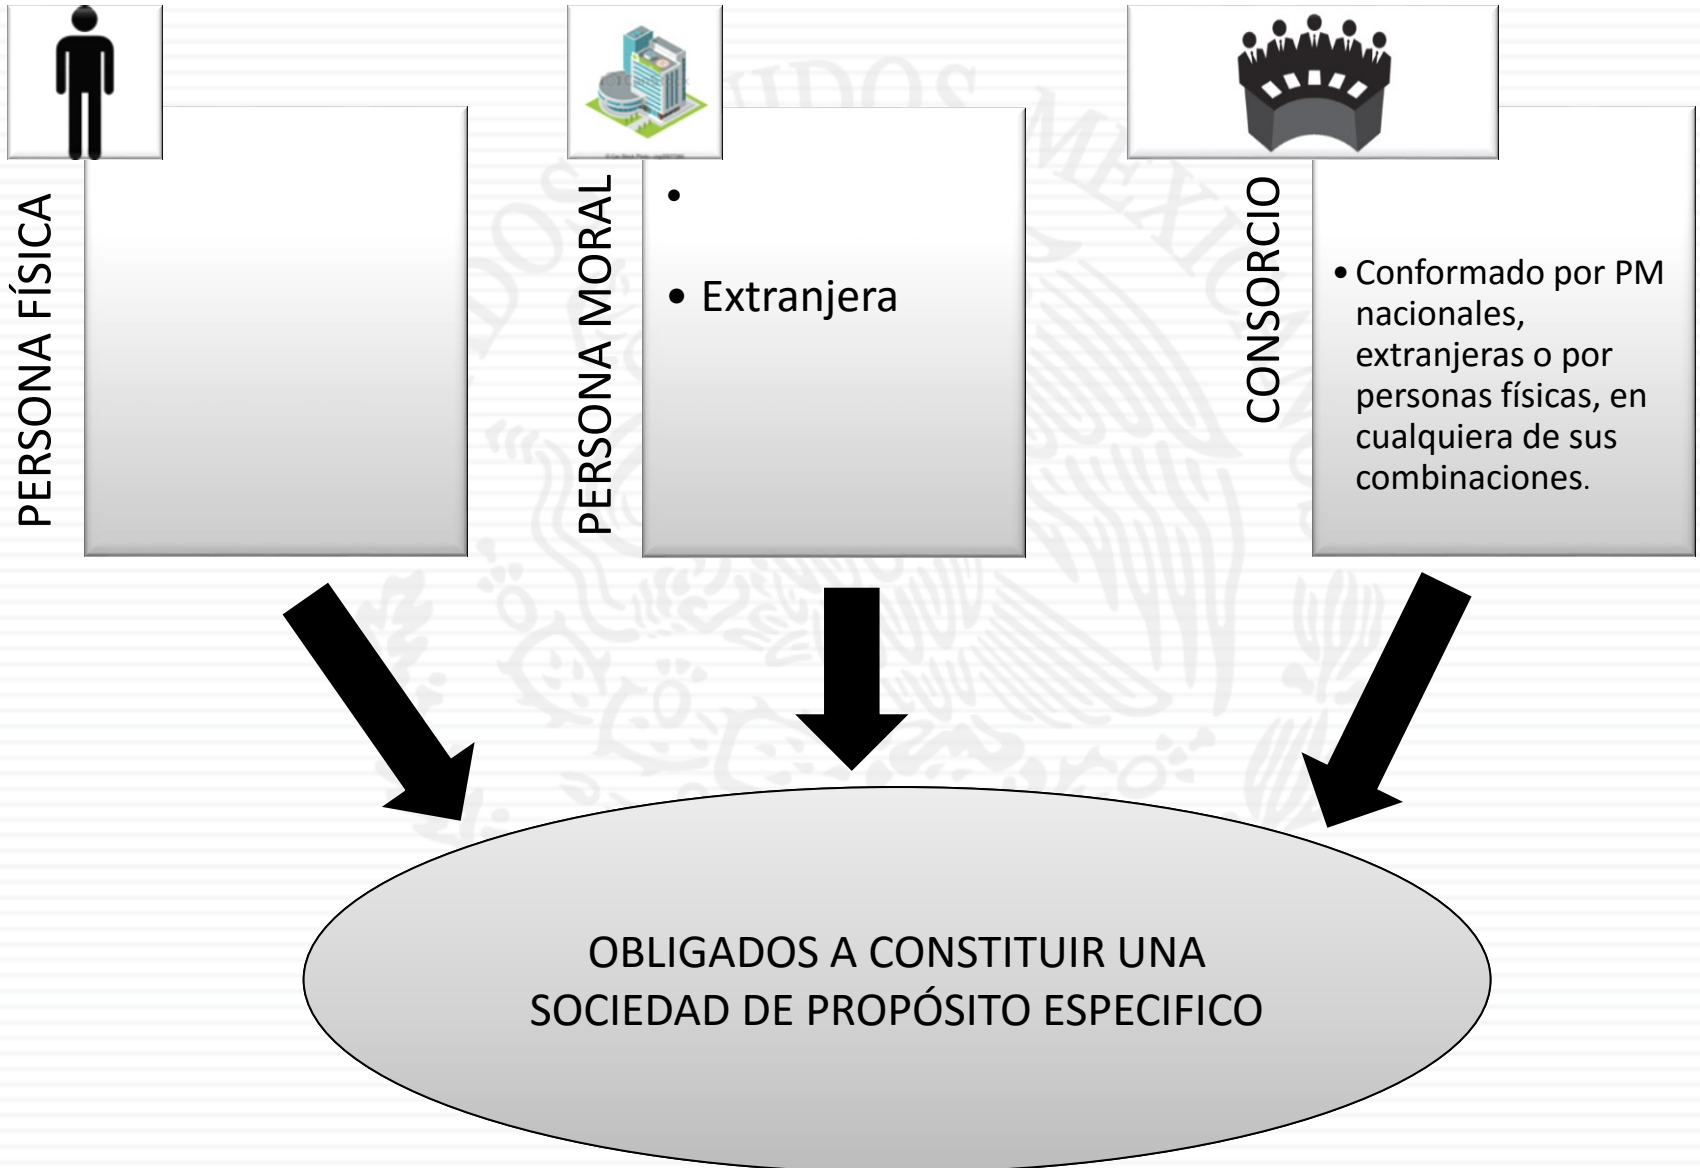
PERSONA FÍSICA

PERSONA MORAL

•
• Extranjera

CONSORCIO

• Conformado por PM nacionales, extranjeras o por personas físicas, en cualquiera de sus combinaciones.

OBLIGADOS A CONSTITUIR UNA SOCIEDAD DE PROPÓSITO ESPECIFICO